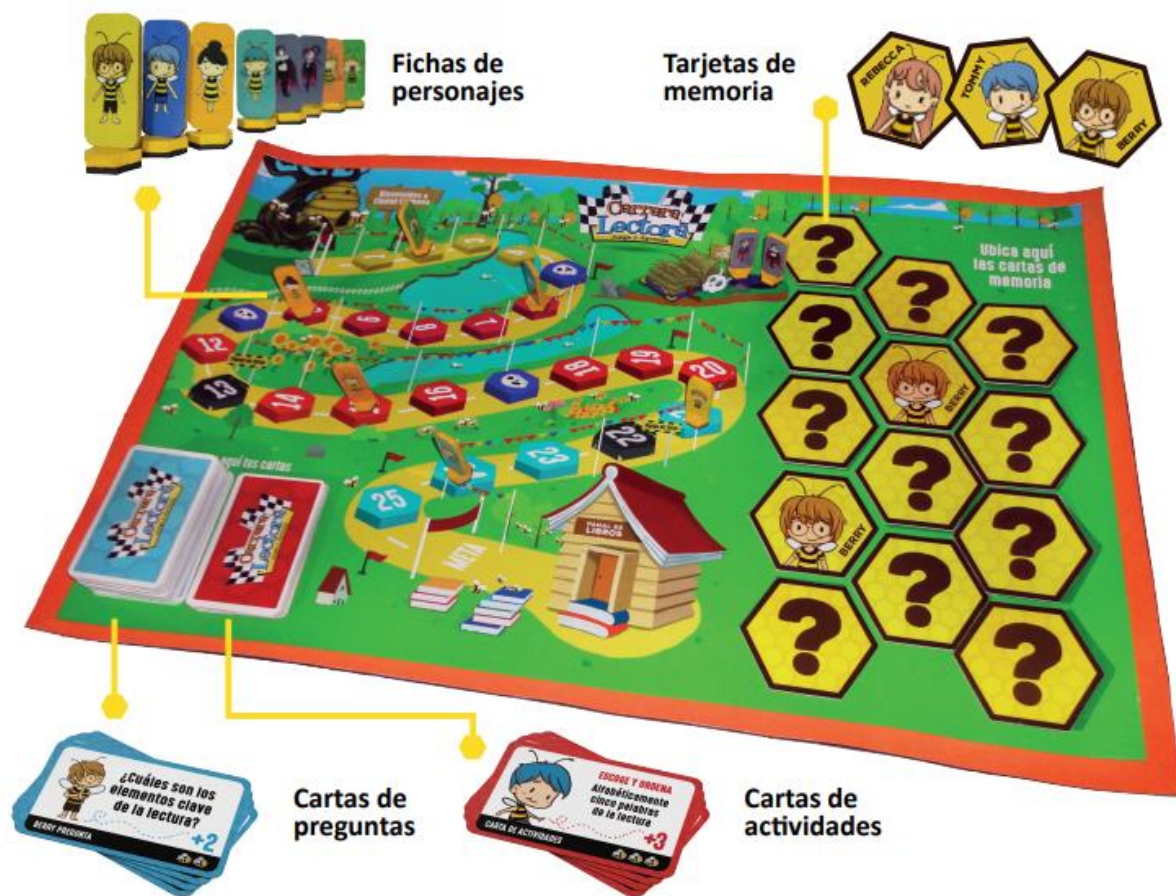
Fichas de personajes

Tarjetas de memoria

REBECCA
TOMMY
BERRY

Carrera Lectora

Ubica aquí las cartas de memoria

12
13
14
16
18
19
20
22
23
25

BERRY
BERRY

PANAL DE LIBROS

META

aquí las cartas

¿Cuáles son los elementos clave de la lectura?
BERRY PREGUNTA
+2

Cartas de preguntas

ESCOGE Y ORDENA
Alfabéticamente cinco palabras de la lectura
CARTA DE ACTIVIDADES
+3

Cartas de actividades